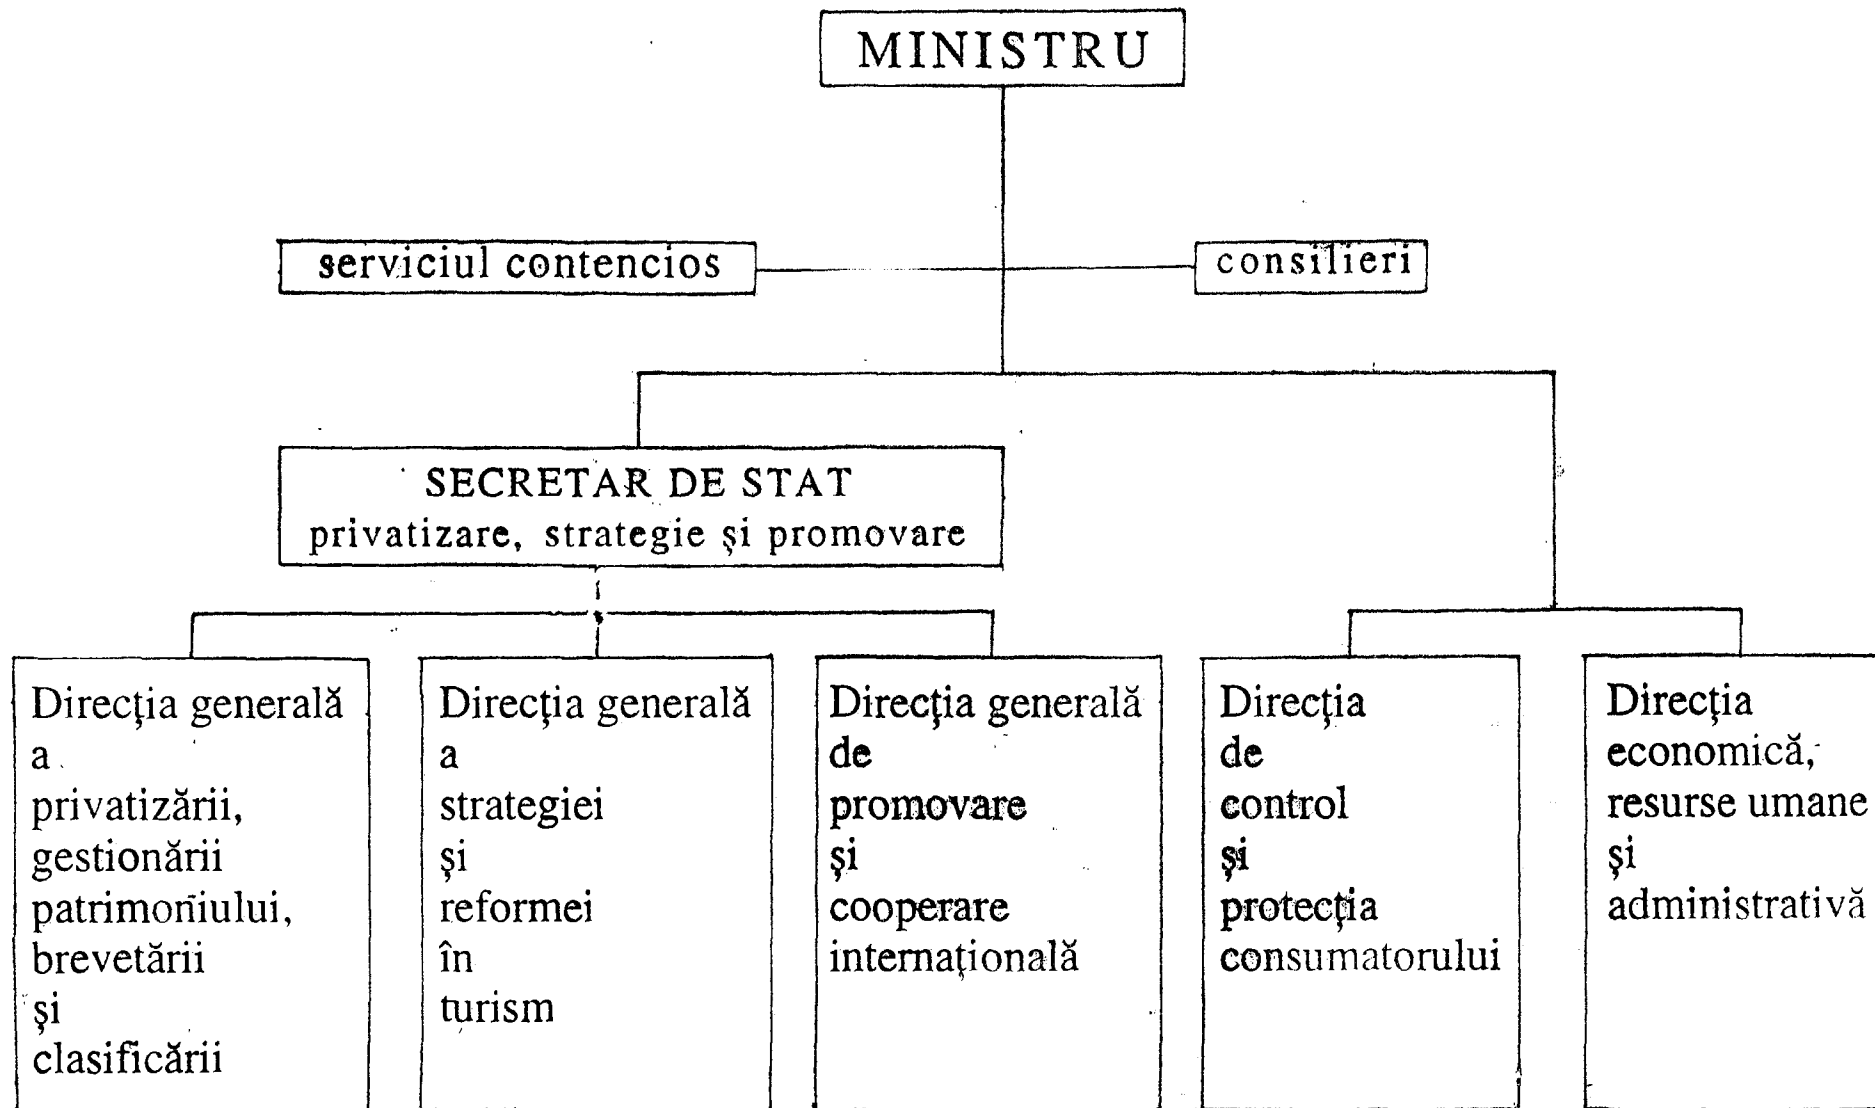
MINISTRU

serviciul contencios

consilieri

SECRETAR DE STAT
privatizare, strategie şi promovare

Direcţia generală a privatizării, gestionării patrimoniului, brevetării şi clasificării

Direcţia generală a strategiei şi reformei în turism

Direcţia generală de promovare şi cooperare internaţională

Direcţia de control şi protecţia consumatorului

Direcţia economică, resurse umane şi administrativă